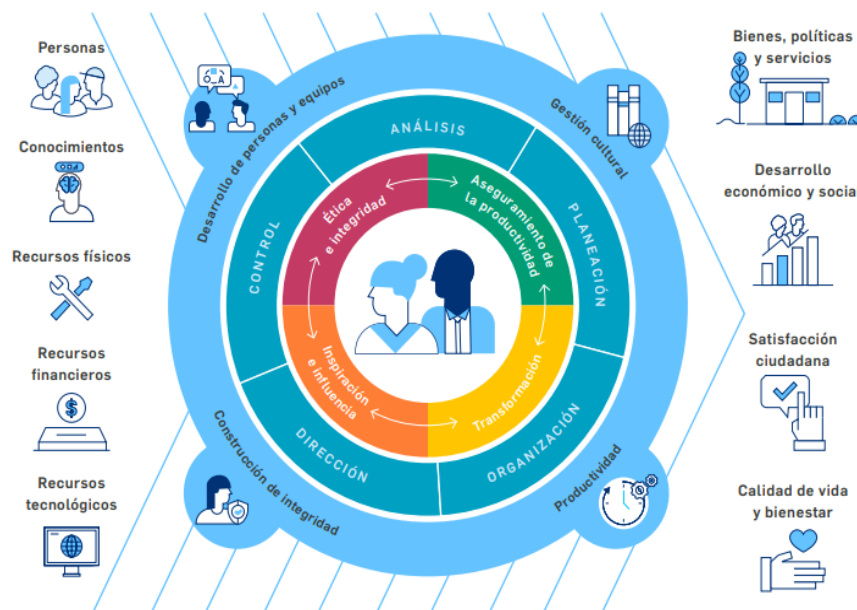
Personas

Conocimientos

Recursos físicos

Recursos financieros

Recursos tecnológicos

Desarrollo de personas y equipos

Gestión cultural

Construcción de integridad

Productividad

ANÁLISIS

PLANEACIÓN

ORGANIZACIÓN

DIRECCIÓN

CONTROL

Ética e Integridad

Aseguramiento de la productividad

Transformación

Inspiración e influencia

Bienes, políticas y servicios

Desarrollo económico y socia

Satisfacción ciudadana

Calidad de vida y bienestar